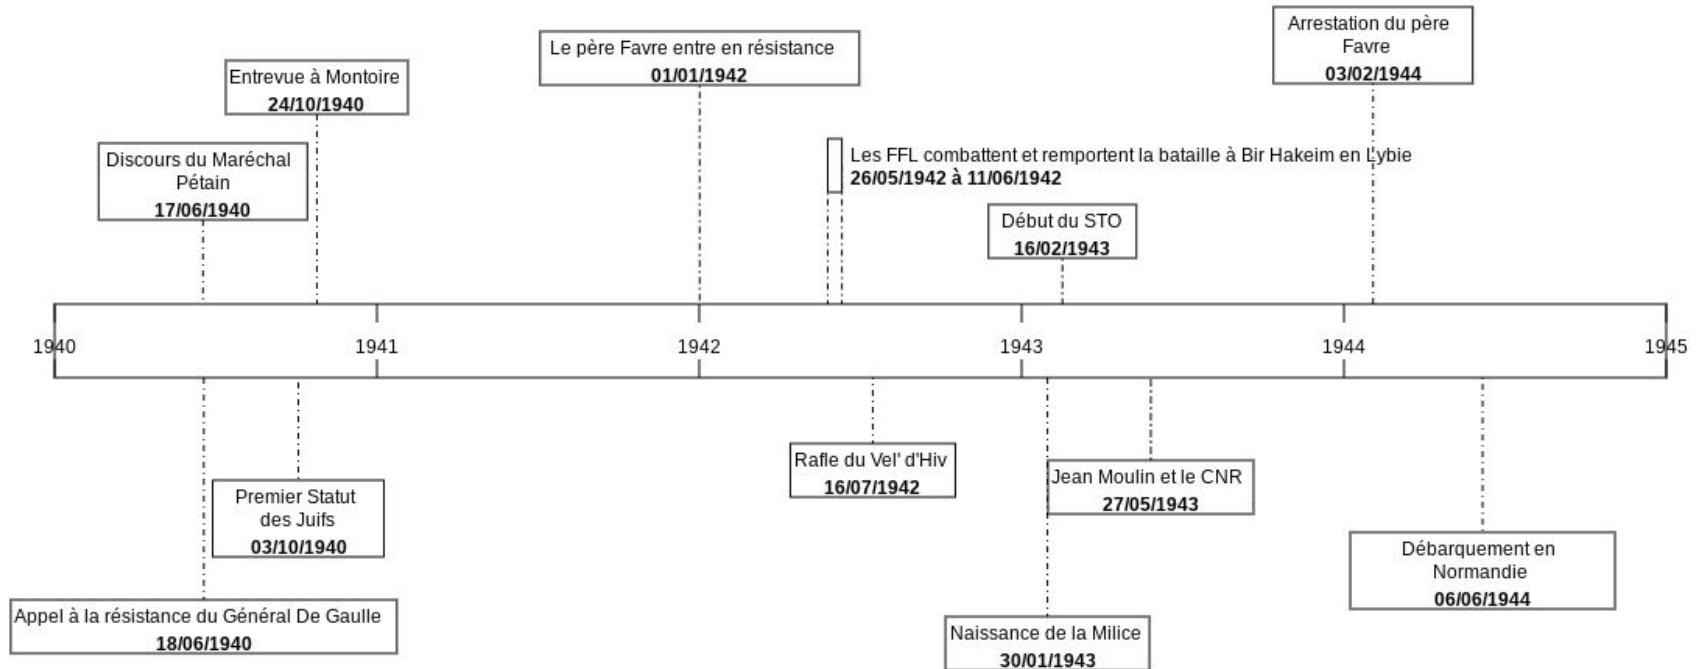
Le père Favre entre en résistance
01/01/1942

Arrestation du père Favre
03/02/1944

Entrevue à Montoire
24/10/1940

Discours du Maréchal Pétain
17/06/1940

Les FFL combattent et remportent la bataille à Bir Hakeim en Lybie
26/05/1942 à 11/06/1942

Début du STO
16/02/1943

1940 1941 1942 1943 1944 1945

Rafle du Vel' d'Hiv
16/07/1942

Jean Moulin et le CNR
27/05/1943

Premier Statut des Juifs
03/10/1940

Débarquement en Normandie
06/06/1944

Appel à la résistance du Général De Gaulle
18/06/1940

Naissance de la Milice
30/01/1943